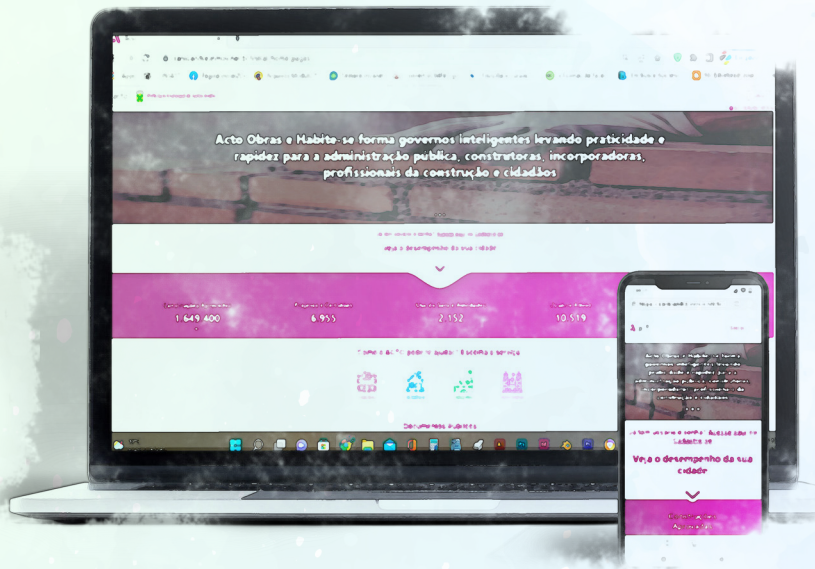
Aprova Obras e Habite-se forma governos inteligentes levando praticidade e rapidez para a administração pública, construtoras, incorporadoras, profissionais da construção e cidadãos

Veja o desempenho da sua cidade

1.649.400

6.955

2.152

10.519

Documentos Públicos

Veja o desempenho da sua cidade